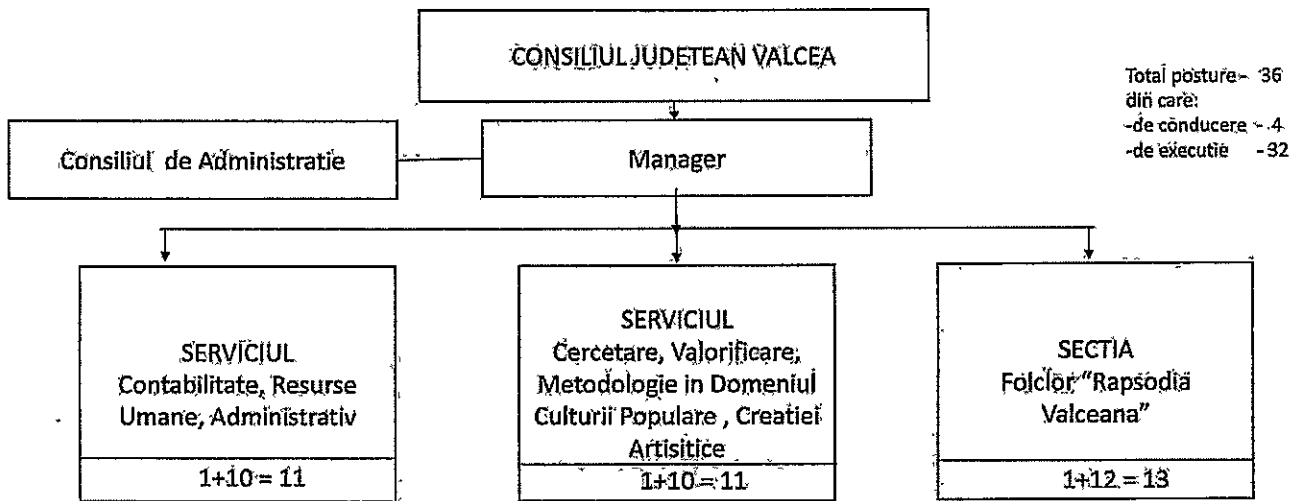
CONSILIUL JUDETEAN VALCEA

Total posture - 36
din care:
-de conducere - 4
-de executie - 32

Consiliul de Administratie

Manager

SERVICIUL
Contabilitate, Resurse Umane, Administrativ

1+10 = 11

SERVICIUL
Cercetare, Valorificare, Metodologie in Domeniul Culturii Populare , Creatiei Artisitice

1+10 = 11

SECTIA
Folclor "Rapsodia Valceana"

1+12 = 13